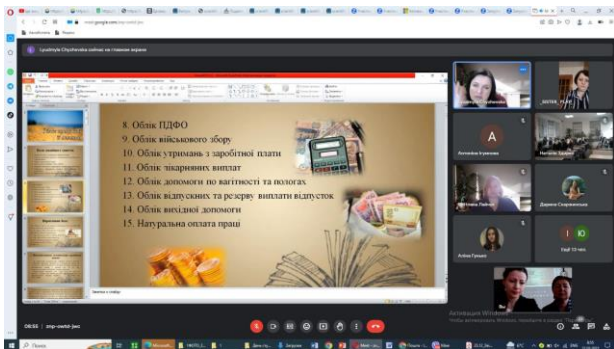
meet.google.com/zmp-owtd-jwc

Lyudmyla Chyzhevska вийшла на головний екран

8. Облік ПДФО
9. Облік військового збору
10. Облік утримань з заробітної плати
11. Облік лікарняних виплат
12. Облік допомоги по вагітності та пологах
13. Облік відпусткних та резерву виплати відпусток
14. Облік вихідної допомоги
15. Натуральна оплата праці

Антоніна Куликова
Наталія Бойко
Дарина Сварковська
Аліна Гуцало
Ващ 10 чел.

Активация Windows

08:55 | zmp-owtd-jwc